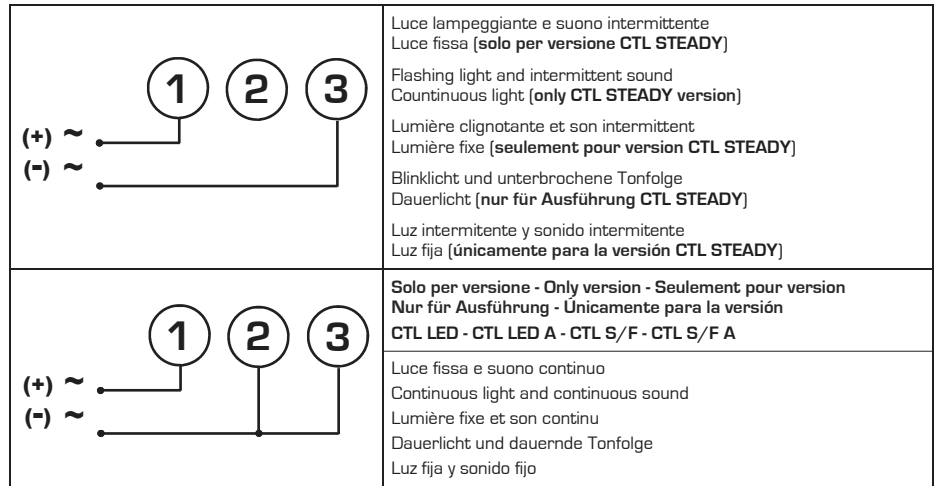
| | |
|---|---|
| 1 2 3 (+) ~ (-) ~ | Luce lampeggiante e suono intermittente Luce fissa (**solo per versione CTL STEADY**) Flashing light and intermittent sound Countinuous light (**only CTL STEADY version**) Lumière clignotante et son intermittent Lumière fixe (**seulement pour version CTL STEADY**) Blinklicht und unterbrochene Tonfolge Dauerlicht (**nur für Ausführung CTL STEADY**) Luz intermitente y sonido intermitente Luz fija (**únicamente para la versión CTL STEADY**) |
| 1 2 3 (+) ~ (-) ~ | **Solo per versione - Only version - Seulement pour version Nur für Ausführung - Únicamente para la versión CTL LED - CTL LED A - CTL S/F - CTL S/F A** Luce fissa e suono continuo Continuous light and continuous sound Lumière fixe et son continu Dauerlicht und dauernde Tonfolge Luz fija y sonido fijo |